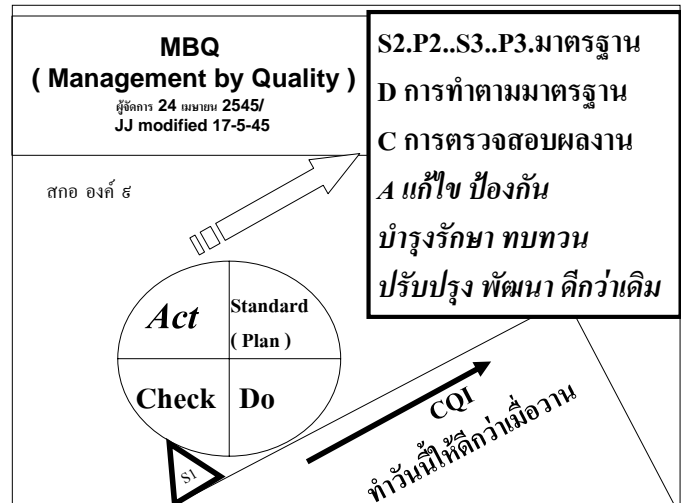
MBQ
( Management by Quality )
ผู้จัดการ 24 เมษายน 2545/
JJ modified 17-5-45

S2.P2..S3..P3.มาตรฐาน
D การทำตามมาตรฐาน
C การตรวจสอบผลงาน
A แก้ไข ป้องกัน
บำรุงรักษา ทบทวน
ปรับปรุง พัฒนา ดีกว่าเดิม

สกอ องค์ ๘

Act
Standard
( Plan )
Check
Do

S1

CQI
ทำวันนี้ให้ดีกว่าเมื่อวาน